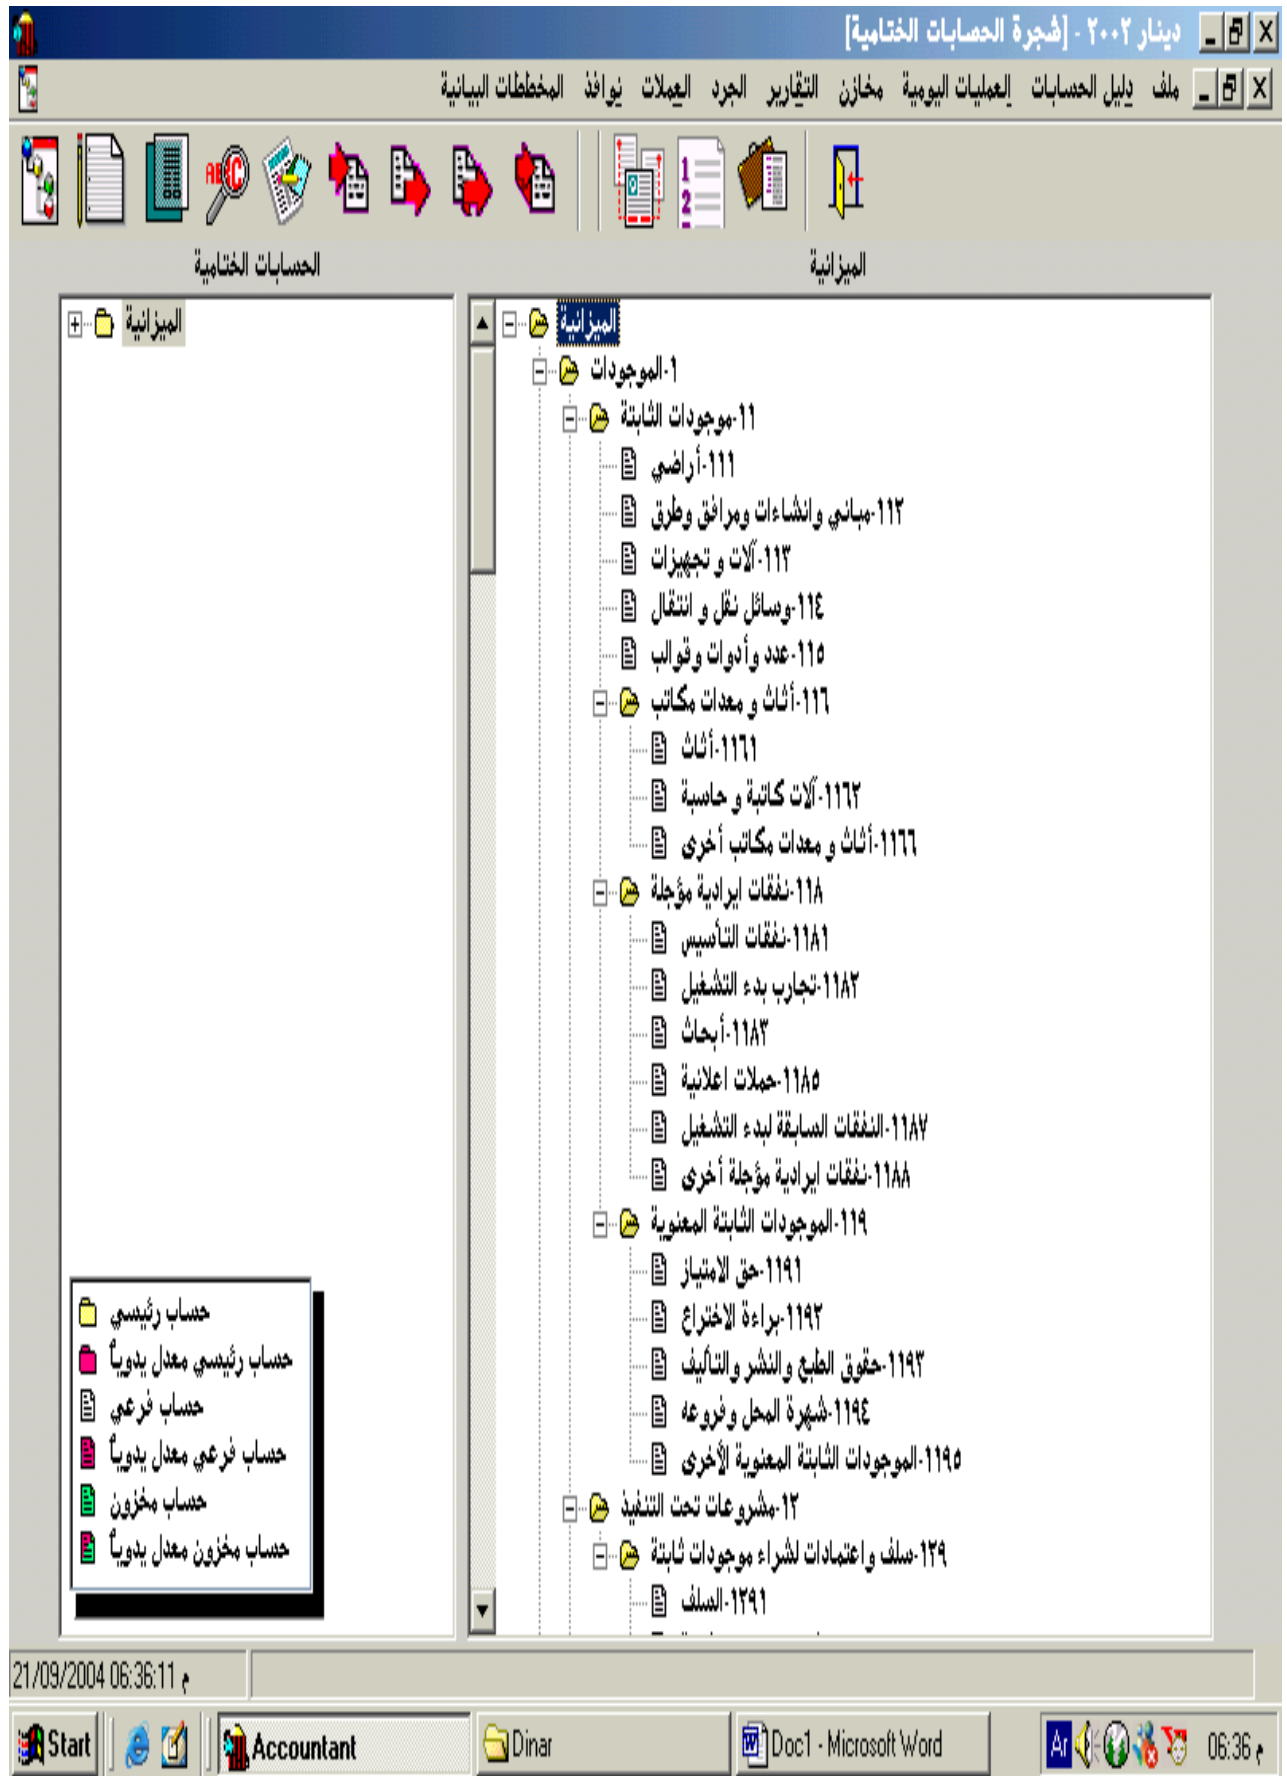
دينار ٢٠٠٢ - [شجرة الحسابات الختامية]

ملف دليل الحسابات العمليات اليومية مخازن التقارير الجرد العملات نوافذ المخططات البيانية

الميزانية

الحسابات الختامية

الميزانية
١-الموجودات
١١-موجودات الثابتة
١١١-أراضي
١١٢-مباني وانشاءات ومرافق وطرق
١١٣-آلات و تجهيزات
١١٤-وسائل نقل و انتقال
١١٥-عدد وأدوات وقوالب
١١٦-أثاث و معدات مكاتب
١١٦١-أثاث
١١٦٢-آلات كاتبة و حاسبة
١١٦٦-أثاث و معدات مكاتب أخرى
١١٨-نفقات ايرادية مؤجلة
١١٨١-نفقات التأسيس
١١٨٢-تجارب بدء التشغيل
١١٨٣-أبحاث
١١٨٥-حملات اعلانية
١١٨٧-النفقات السابقة لبدء التشغيل
١١٨٨-نفقات ايرادية مؤجلة أخرى
١١٩-الموجودات الثابتة المعنوية
١١٩١-حق الامتياز
١١٩٢-براءة الاختراع
١١٩٣-حقوق الطبع والنشر والتأليف
١١٩٤-شهرة المحل وفروعه
١١٩٥-الموجودات الثابتة المعنوية الأخرى
١٢-مشروعات تحت التنفيذ
١٢٩-سلف واعتمادات لشراء موجودات ثابتة
١٢٩١-السلف

الميزانية

حساب رئيسي
حساب رئيسي معدل يدوياً
حساب فرعي
حساب فرعي معدل يدوياً
حساب مخزون
حساب مخزون معدل يدوياً

21/09/2004 06:36:11 م

Start Accountant Dinar Doc1 - Microsoft Word Ar 06:36 م